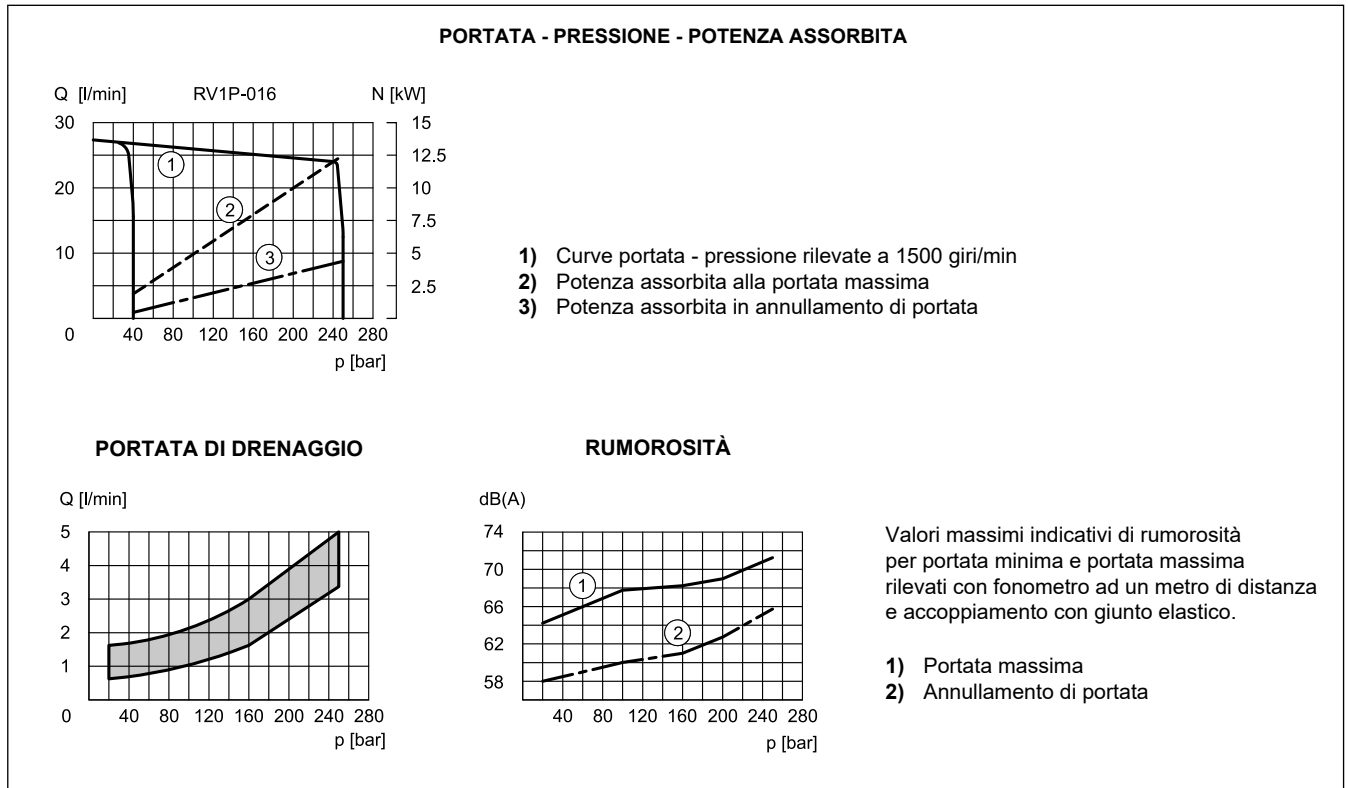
PORTATA - PRESSIONE - POTENZA ASSORBITA

Q [l/min]
RV1P-016
N [kW]
30
20
10
0
15
12.5
10
7.5
5
2.5
1
2
3
40 80 120 160 200 240 280
p [bar]

1) Curve portata - pressione rilevate a 1500 giri/min
2) Potenza assorbita alla portata massima
3) Potenza assorbita in annullamento di portata

PORTATA DI DRENAGGIO

Q [l/min]
5
4
3
2
1
0
40 80 120 160 200 240 280
p [bar]

RUMOROSITÀ

dB(A)
74
70
66
62
58
1
2
40 80 120 160 200 240 280
p [bar]

Valori massimi indicativi di rumorosità per portata minima e portata massima rilevati con fonometro ad un metro di distanza e accoppiamento con giunto elastico.

1) Portata massima
2) Annullamento di portata